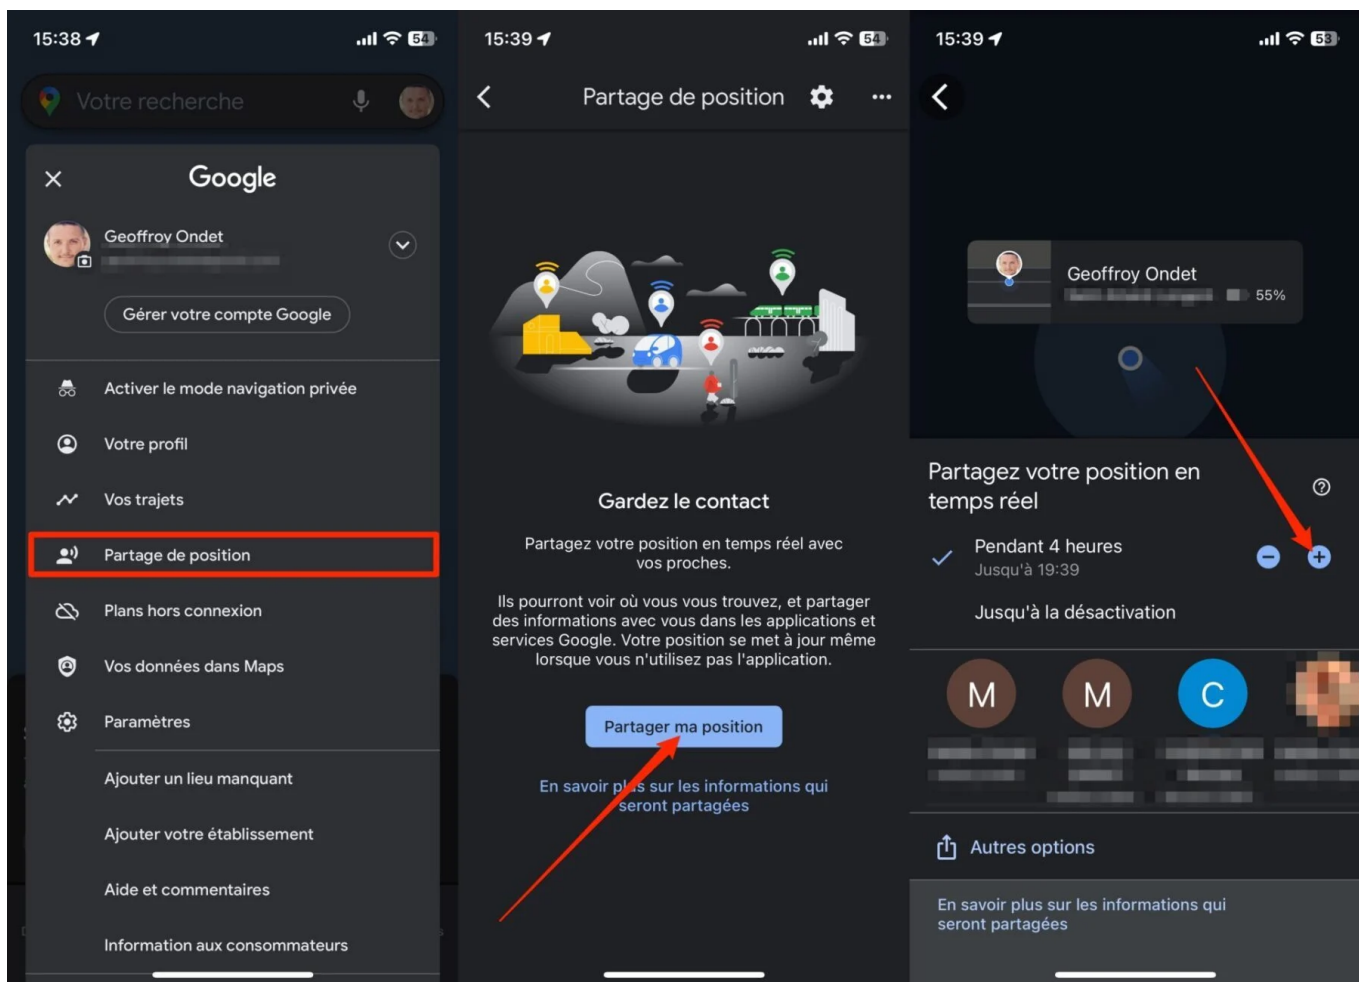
15:38 54

Votre recherche

Google

Geoffroy Ondet

Gérer votre compte Google

Activer le mode navigation privée

Votre profil

Vos trajets

Partage de position

Plans hors connexion

Vos données dans Maps

Paramètres

Ajouter un lieu manquant

Ajouter votre établissement

Aide et commentaires

Information aux consommateurs

15:39 54

Partage de position

Gardez le contact

Partagez votre position en temps réel avec vos proches.

Ils pourront voir où vous vous trouvez, et partager des informations avec vous dans les applications et services Google. Votre position se met à jour même lorsque vous n'utilisez pas l'application.

Partager ma position

En savoir plus sur les informations qui seront partagées

15:39 53

Geoffroy Ondet

55%

Partagez votre position en temps réel

Pendant 4 heures
Jusqu'à 19:39

Jusqu'à la désactivation

M M C

Autres options

En savoir plus sur les informations qui seront partagées